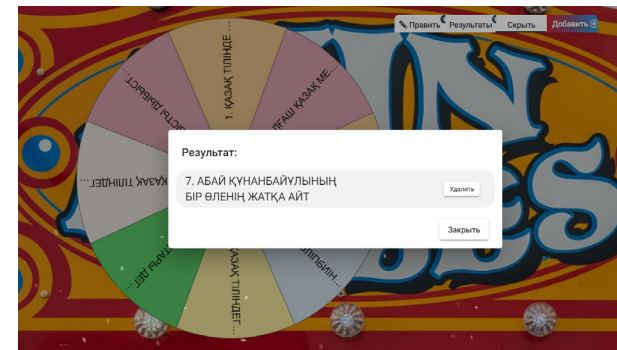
Править Результаты Скрыть Добавить

1. ҚАЗАҚ ТІЛІНДЕ...
ЛАШ ҚАЗАҚ МЕ...
...СТЫ ДЫБЫСТ...
ҚАЗАҚ ТІЛІНДЕ...
...ТАРЫ ДЕГ...
ҚАЗАҚ ТІЛІНДЕГ...
...ПІНЫН...

Результат:

7. АБАЙ ҚҰНАНБАЙҰЛЫНЫҢ БІР ӨЛЕНІҢ ЖАТҚА АЙТ

Удалить

Закрыть